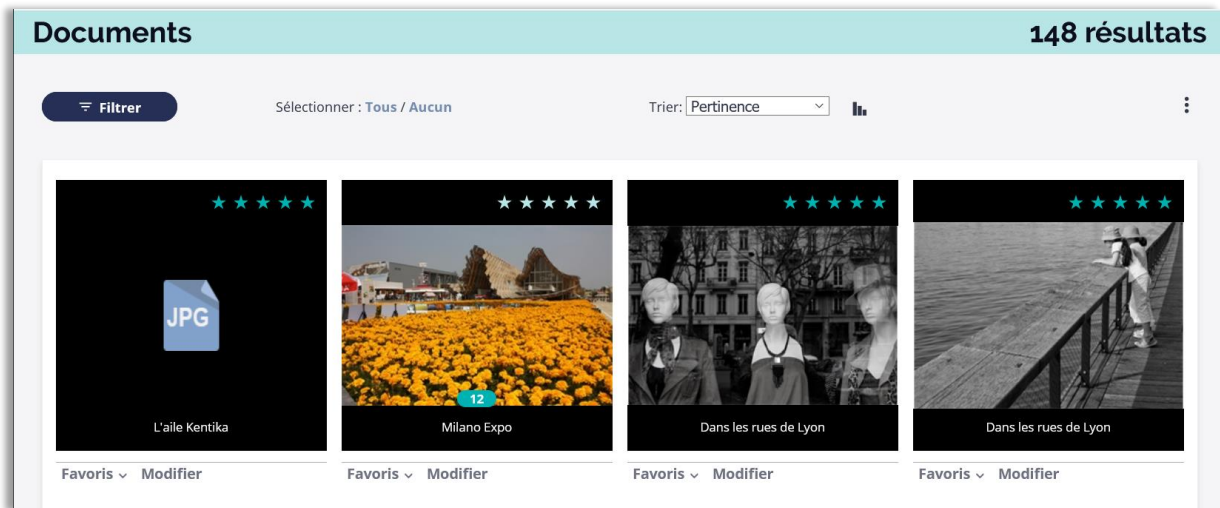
Documents

148 résultats

Filtrer

Sélectionner : Tous / Aucun

Trier: Pertinence

★★★★★

JPG

L'aile Kentika

Favoris ⌄ Modifier

★★★★★

12

Milano Expo

Favoris ⌄ Modifier

★★★★★

Dans les rues de Lyon

Favoris ⌄ Modifier

★★★★★

Dans les rues de Lyon

Favoris ⌄ Modifier